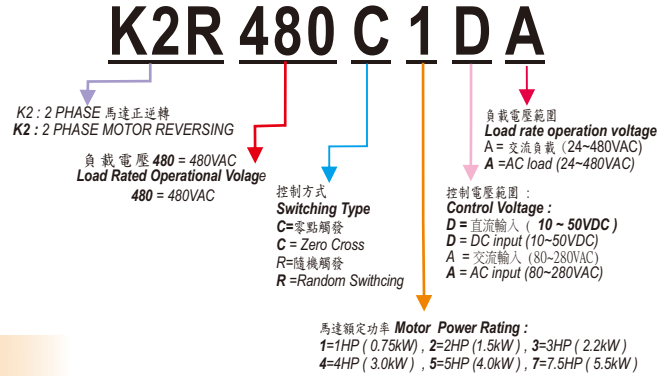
K2R 480 C 1 D A

K2 : 2 PHASE 馬達正逆轉
K2 : 2 PHASE MOTOR REVERSING

負載電壓 480 = 480VAC
Load Rated Operational Volage
480 = 480VAC

控制方式
Switching Type
C=零點觸發
C = Zero Cross
R=隨機觸發
R =Random Swithcing

馬達額定功率 Motor Power Rating :
1=1HP ( 0.75kW ) , 2=2HP (1.5kW ) , 3=3HP ( 2.2kW )
4=4HP ( 3.0kW ) , 5=5HP (4.0kW ) , 7=7.5HP ( 5.5kW )

控制電壓範圍 :
Control Voltage :
D = 直流輸入 ( 10 ~ 50VDC )
D = DC input (10~50VDC)
A = 交流輸入 (80~280VAC)
A = AC input (80~280VAC)

負載電壓範圍
Load rate operation voltage
A = 交流負載 (24~480VAC)
A =AC load (24~480VAC)